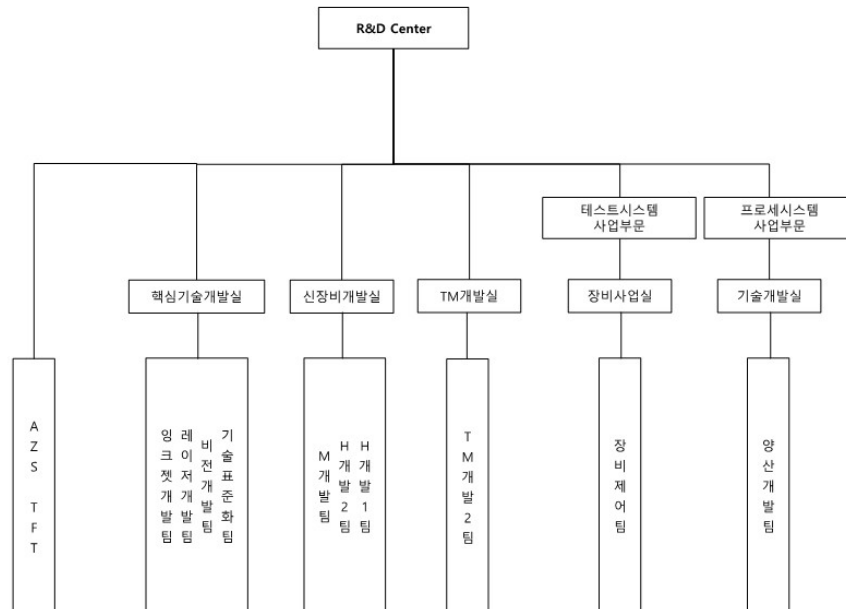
R&D Center

AZS TFT

핵심기술개발실

잉크젯개발팀

레이저발팀

비전개발팀

기술표준화팀

신장비개발실

M개발팀

H개발2팀

H개발1팀

TM개발실

TM개발2팀

테스트시스템 사업부문

장비사업실

장비제어팀

프로세시스템 사업부문

기술개발실

양산개발팀